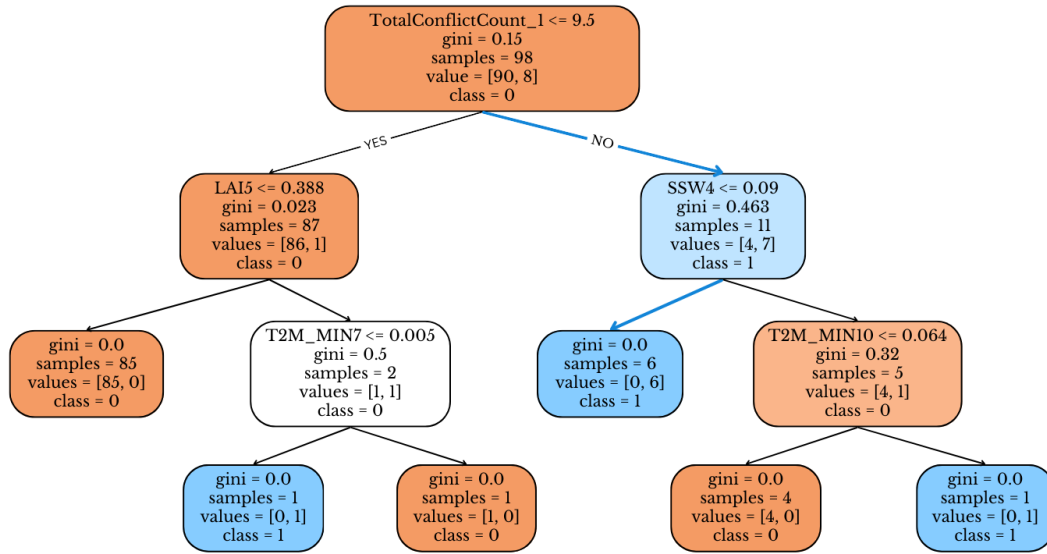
TotalConflictCount_1 <= 9.5
gini = 0.15
samples = 98
value = [90, 8]
class = 0

YES

NO

LAI5 <= 0.388
gini = 0.023
samples = 87
values = [86, 1]
class = 0

SSW4 <= 0.09
gini = 0.463
samples = 11
values = [4, 7]
class = 1

gini = 0.0
samples = 85
values = [85, 0]
class = 0

T2M_MIN7 <= 0.005
gini = 0.5
samples = 2
values = [1, 1]
class = 0

gini = 0.0
samples = 6
values = [0, 6]
class = 1

T2M_MIN10 <= 0.064
gini = 0.32
samples = 5
values = [4, 1]
class = 0

gini = 0.0
samples = 1
values = [0, 1]
class = 1

gini = 0.0
samples = 1
values = [1, 0]
class = 0

gini = 0.0
samples = 4
values = [4, 0]
class = 0

gini = 0.0
samples = 1
values = [0, 1]
class = 1